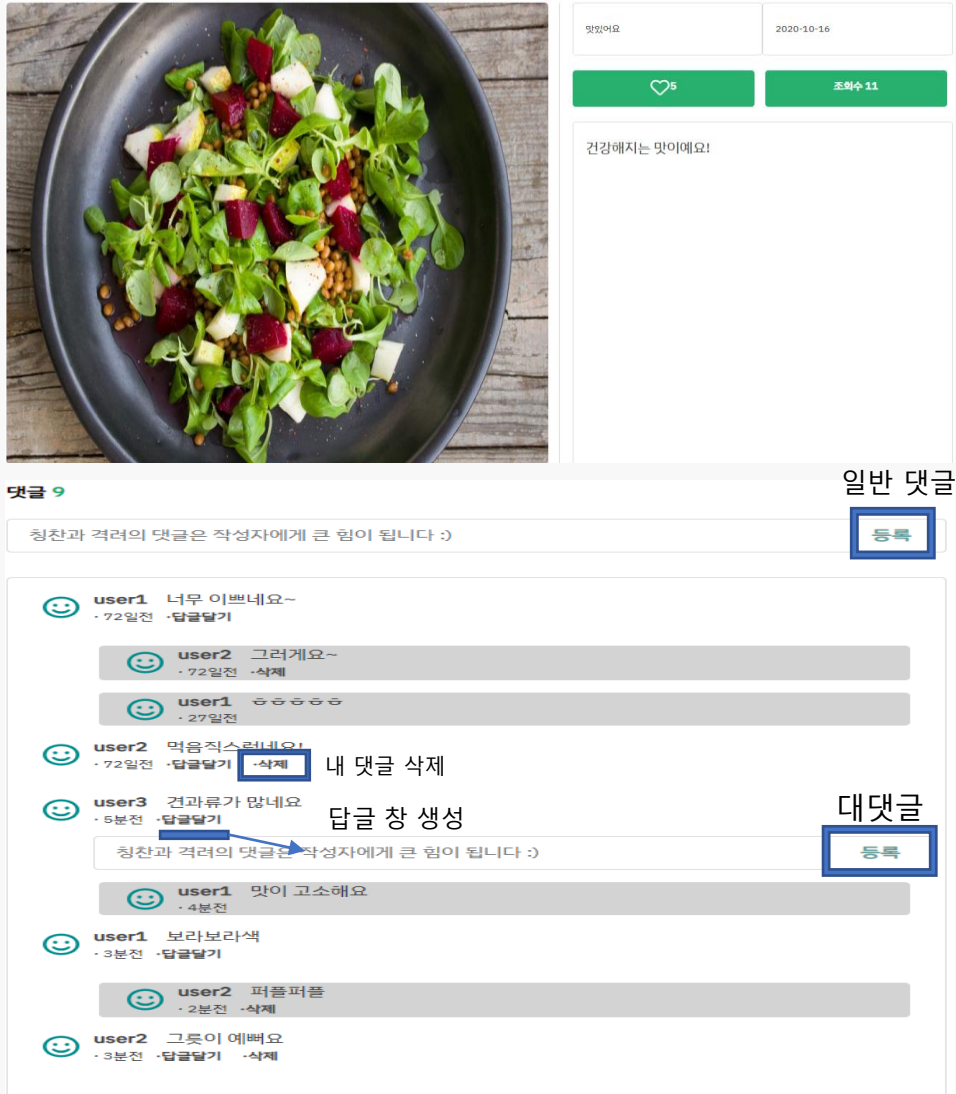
맛있어요

2020-10-16

5

조회수 11

건강해지는 맛이에요!

댓글 9

일반 댓글

칭찬과 격려의 댓글은 작성자에게 큰 힘이 됩니다 :)

등록

user1 너무 이쁘네요~
· 72일전 ·답글달기

user2 그러게요~
· 72일전 ·삭제

user1 ㅎㅎㅎㅎㅎㅎ
· 27일전

user2 먹음직스럽네요!
· 72일전 ·답글달기 ·삭제

내 댓글 삭제

user3 견과류가 많네요
· 5분전 ·답글달기

답글 창 생성

대댓글

칭찬과 격려의 댓글은 작성자에게 큰 힘이 됩니다 :)

등록

user1 맛이 고소해요
· 4분전

user1 보라보라색
· 3분전 ·답글달기

user2 퍼플퍼플
· 2분전 ·삭제

user2 그릇이 예뻐요
· 3분전 ·답글달기 ·삭제